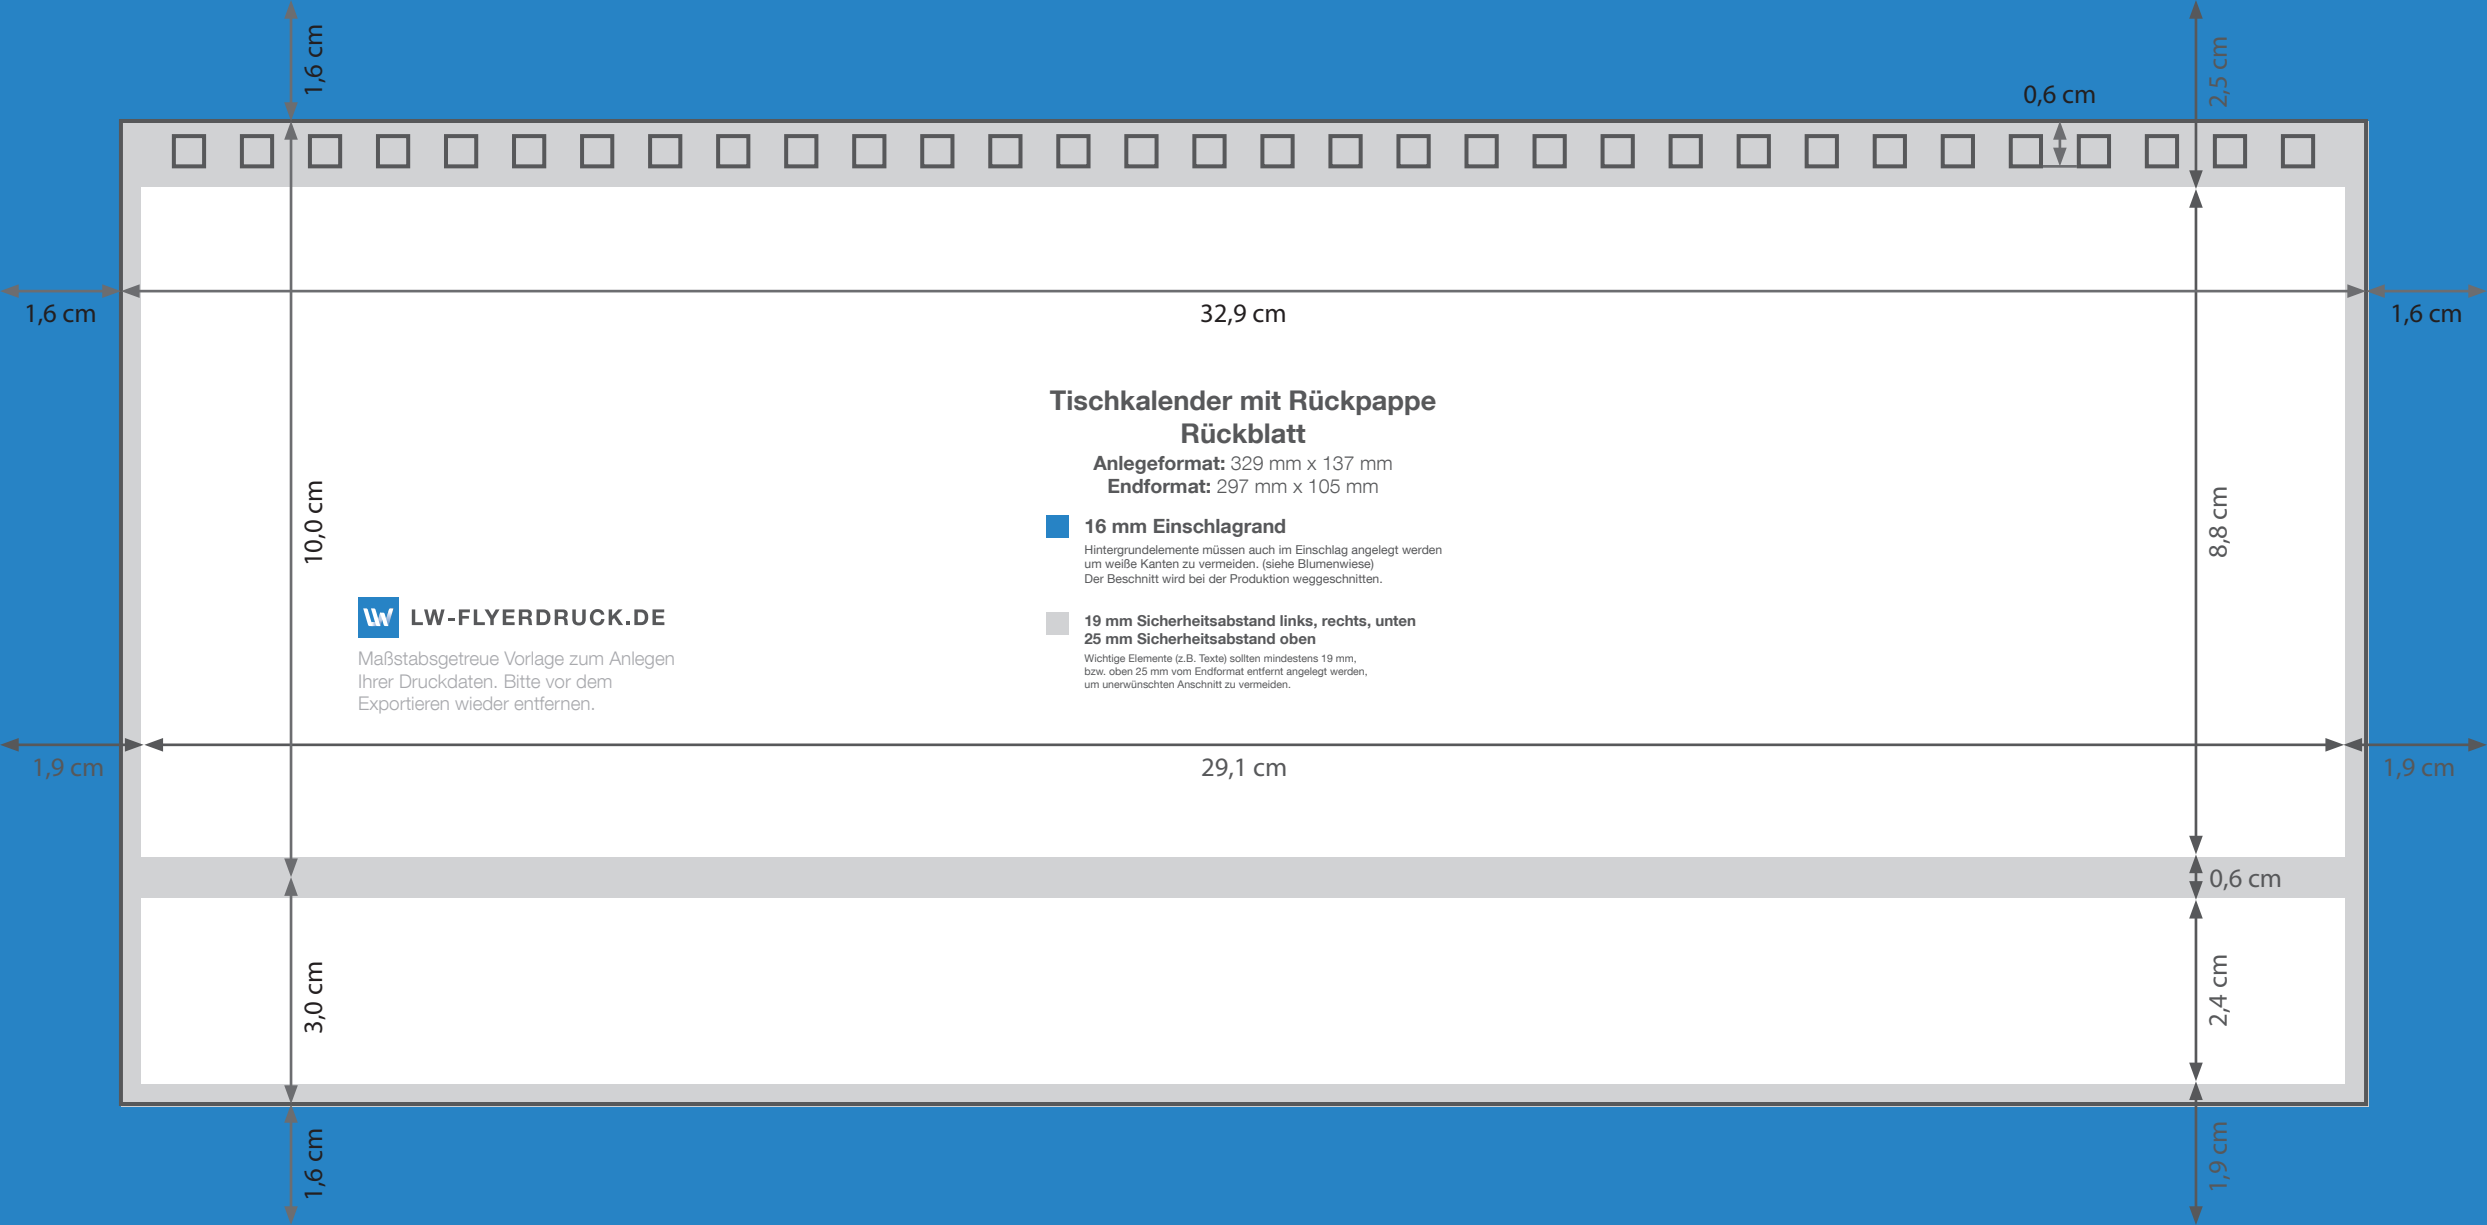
1,6 cm

2,5 cm

0,6 cm

1,6 cm

32,9 cm

1,6 cm

Tischkalender mit Rückpappe
Rückblatt

**Anlegeformat:** 329 mm x 137 mm
**Endformat:** 297 mm x 105 mm

10,0 cm

8,8 cm

16 mm Einschlagrand
Hintergrundelemente müssen auch im Einschlag angelegt werden um weiße Kanten zu vermeiden. (siehe Blumenwiese)
Der Beschnitt wird bei der Produktion weggeschnitten.

LW LW-FLYERDRUCK.DE
Maßstabsgetreue Vorlage zum Anlegen Ihrer Druckdaten. Bitte vor dem Exportieren wieder entfernen.

19 mm Sicherheitsabstand links, rechts, unten
25 mm Sicherheitsabstand oben
Wichtige Elemente (z.B. Texte) sollten mindestens 19 mm, bzw. oben 25 mm vom Endformat entfernt angelegt werden, um unerwünschten Anschnitt zu vermeiden.

1,9 cm

29,1 cm

1,9 cm

0,6 cm

3,0 cm

2,4 cm

1,6 cm

1,9 cm